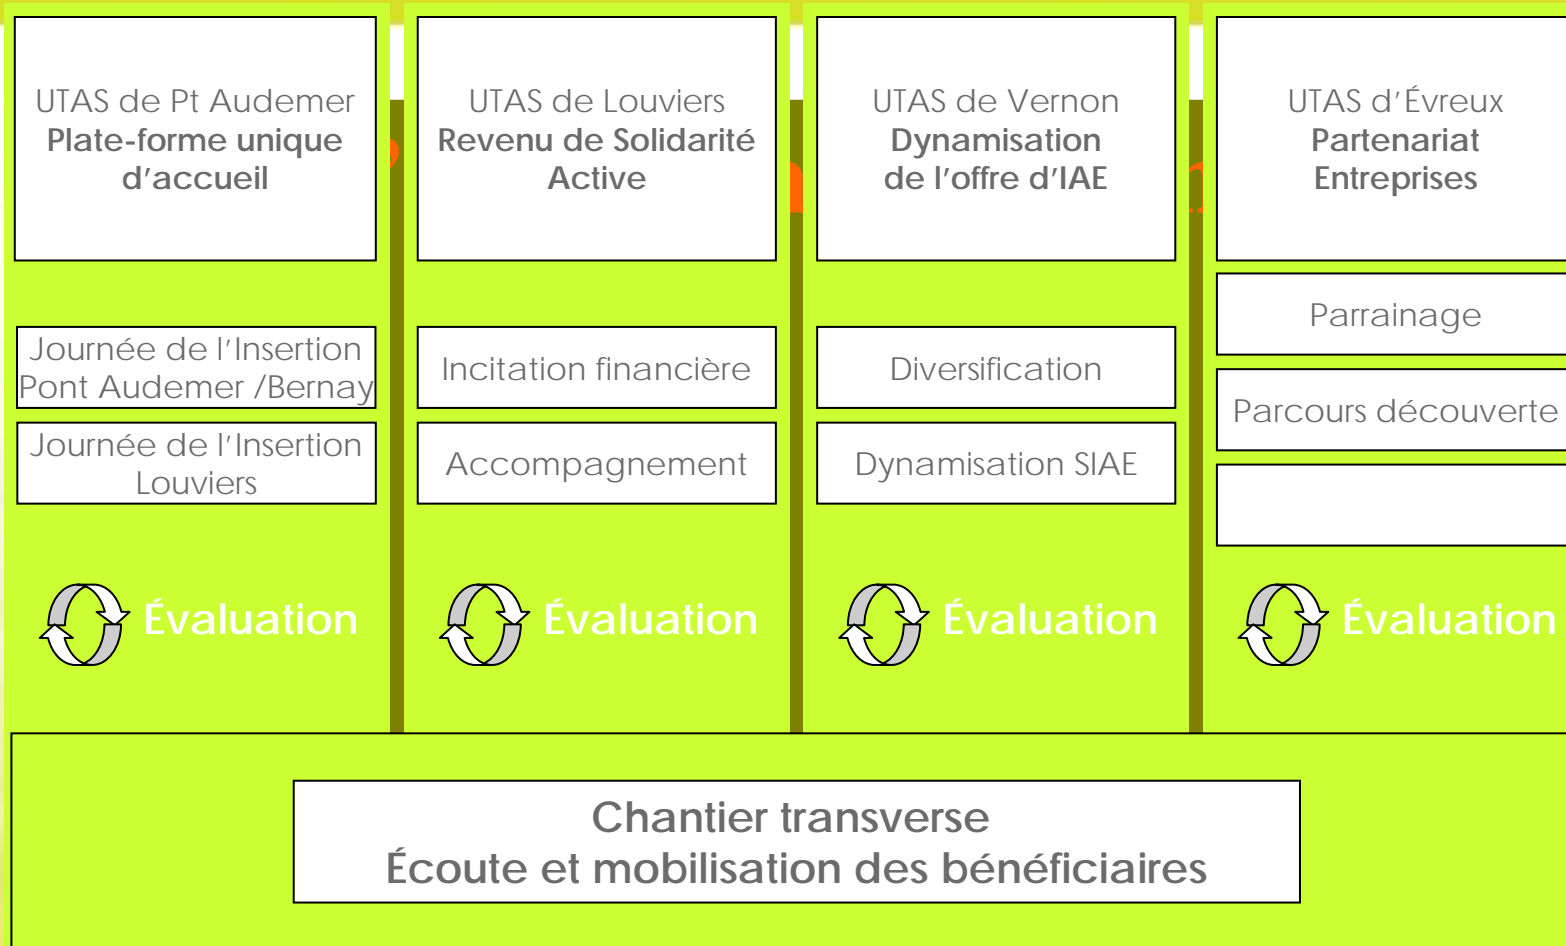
UTAS de Pt Audemer
Plate-forme unique d'accueil

Journée de l'Insertion Pont Audemer /Bernay

Journée de l'Insertion Louviers

Évaluation

UTAS de Louviers
Revenu de Solidarité Active

Incitation financière

Accompagnement

Évaluation

UTAS de Vernon
Dynamisation de l'offre d'IAE

Diversification

Dynamisation SIAE

Évaluation

UTAS d'Évreux
Partenariat Entreprises

Parrainage

Parcours découverte

Évaluation

Chantier transverse
Écoute et mobilisation des bénéficiaires